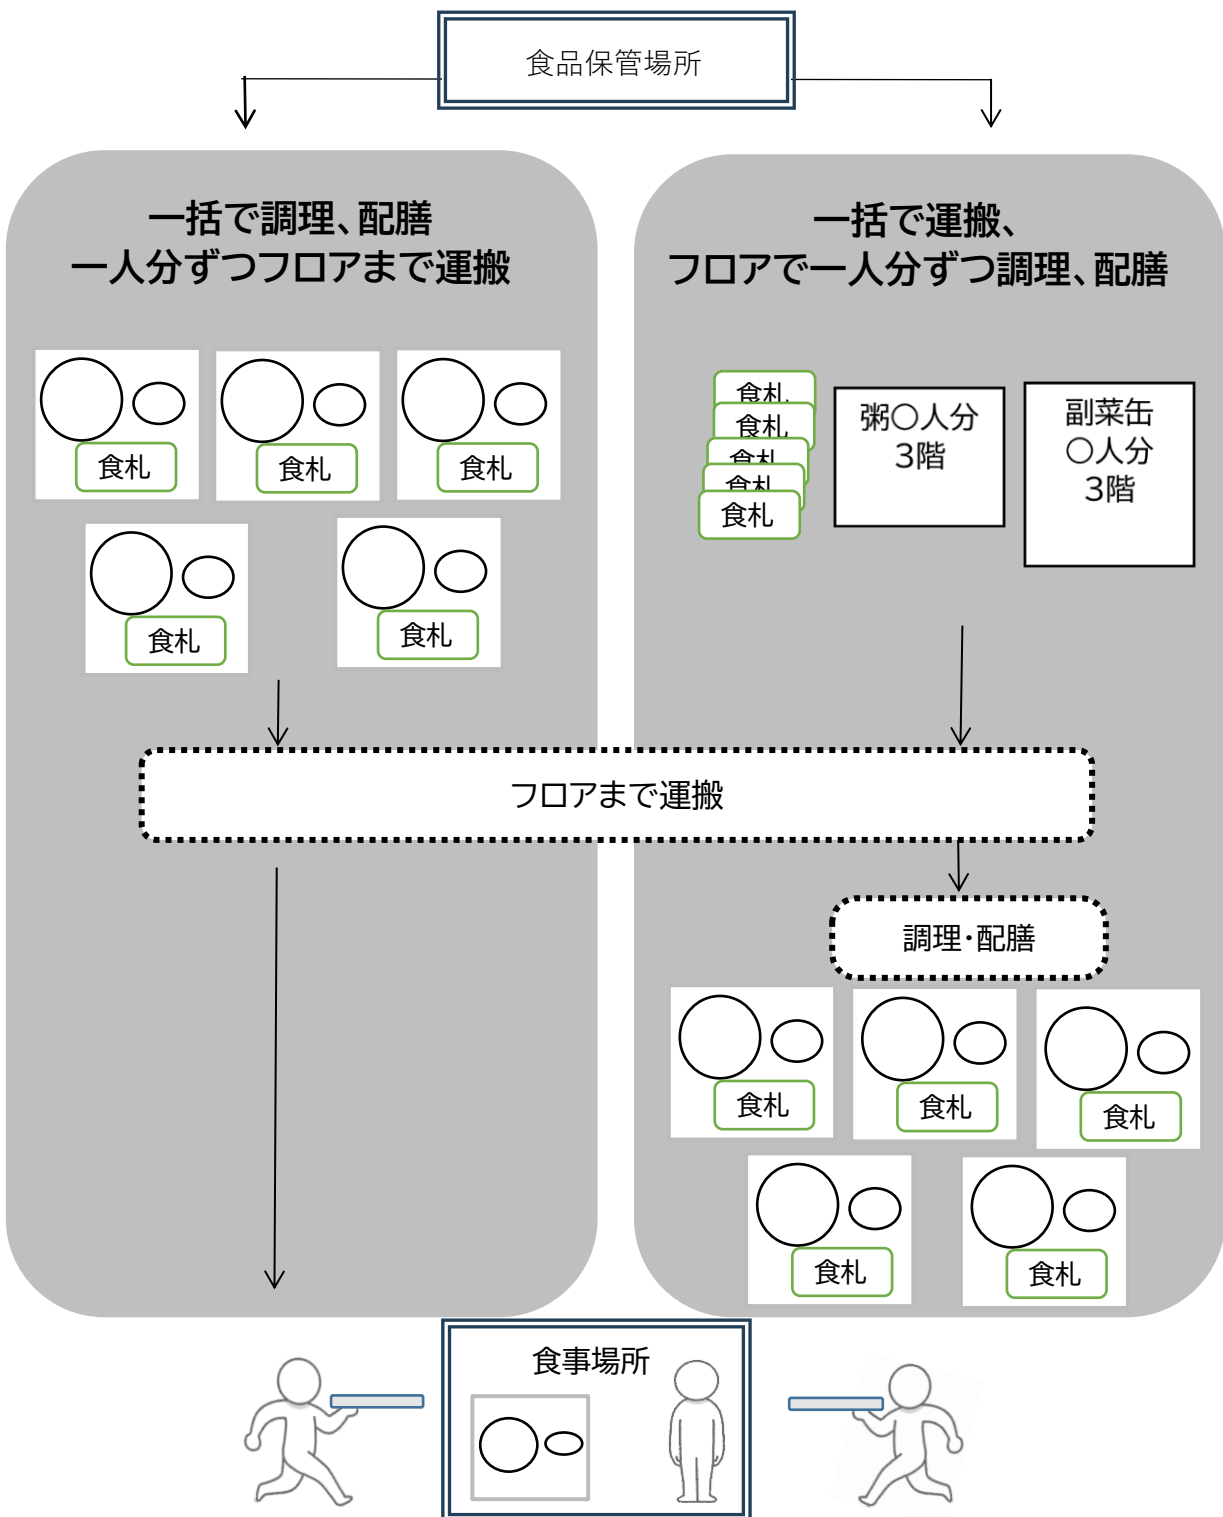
食品保管場所

一括で調理、配膳
一人分ずつフロアまで運搬

食札
食札
食札
食札
食札

一括で運搬、
フロアで一人分ずつ調理、配膳

食札
食札
食札
食札
食札

粥○人分
3階

副菜缶
○人分
3階

フロアまで運搬

調理・配膳

食札
食札
食札
食札
食札

食事場所